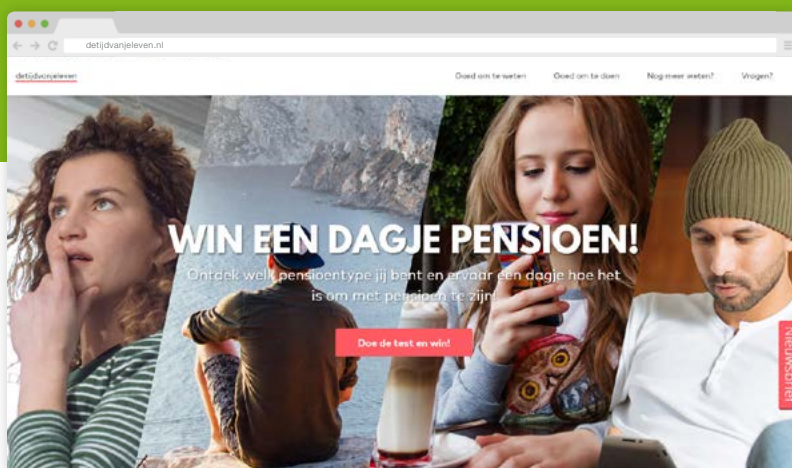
detijdvanjeleven.nl

detijdvanjeleven

Goed om te weten

Goed om te doen

Nog meer weten?

Vragen?

WIN EEN DAGJE PENSIOEN!

Ontdek welk pensioentype jij bent en ervaar een dagje hoe het is om met pensioen te zijn!

Doe de test en win!

Nieuwsbrief